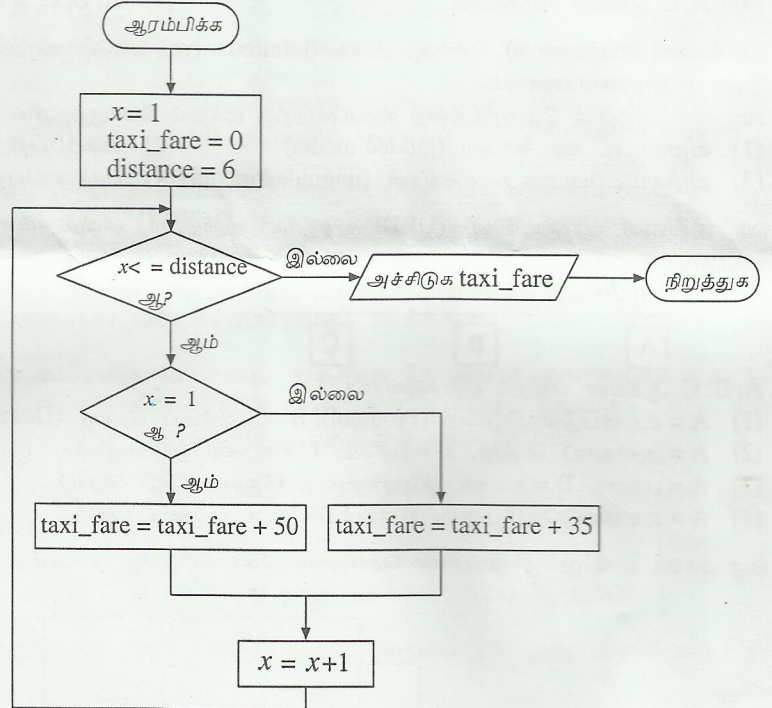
ஆரம்பிக்க

$x = 1$
taxi_fare = 0
distance = 6

$x <$ = distance
ஆ?

இல்லை

அச்சிடுக taxi_fare

நிறுத்துக

ஆம்

$x = 1$
ஆ ?

இல்லை

ஆம்

taxi_fare = taxi_fare + 50

taxi_fare = taxi_fare + 35

$x = x+1$